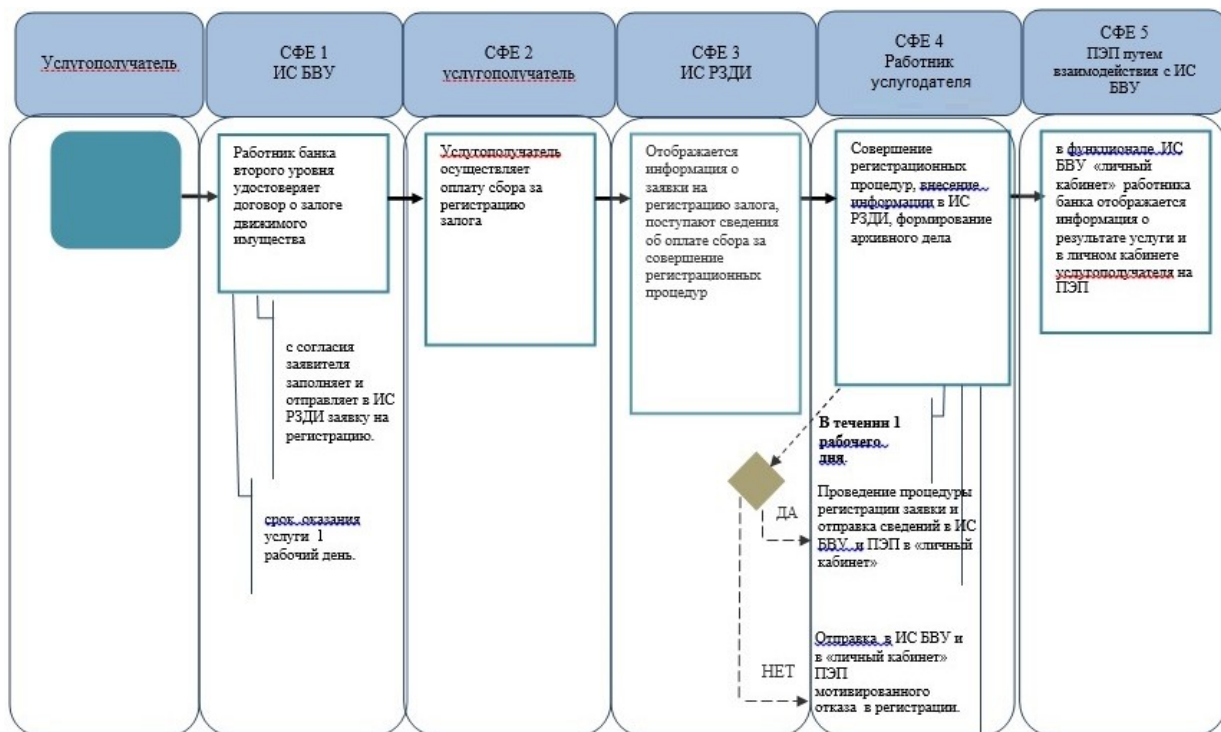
Услугополучатель

СФЕ 1
ИС БВУ

СФЕ 2
услугополучатель

СФЕ 3
ИС РЗДИ

СФЕ 4
Работник услугодателя

СФЕ 5
ПЭП путем взаимодействия с ИС БВУ

Работник банка второго уровня удостоверяет договор о залоге движимого имущества

с согласия заявителя заполняет и отправляет в ИС РЗДИ заявку на регистрацию.

срок оказания услуги 1 рабочий день.

Услугополучатель осуществляет оплату сбора за регистрацию залога

Отображается информация о заявки на регистрацию залога, поступают сведения об оплате сбора за совершение регистрационных процедур

Совершение регистрационных процедур, внесение информации в ИС РЗДИ, формирование архивного дела

В теченин 1 рабочего дня.

ДА

Проведение процедуры регистрации заявки и отправка сведений в ИС БВУ и ПЭП в «личный кабинет»

НЕТ

Отправка в ИС БВУ и в «личный кабинет» ПЭП мотивированного отказа в регистрации.

в функционале ИС БВУ «личный кабинет» работника банка отображается информация о результате услуги и в личном кабинете услугополучателя на ПЭП